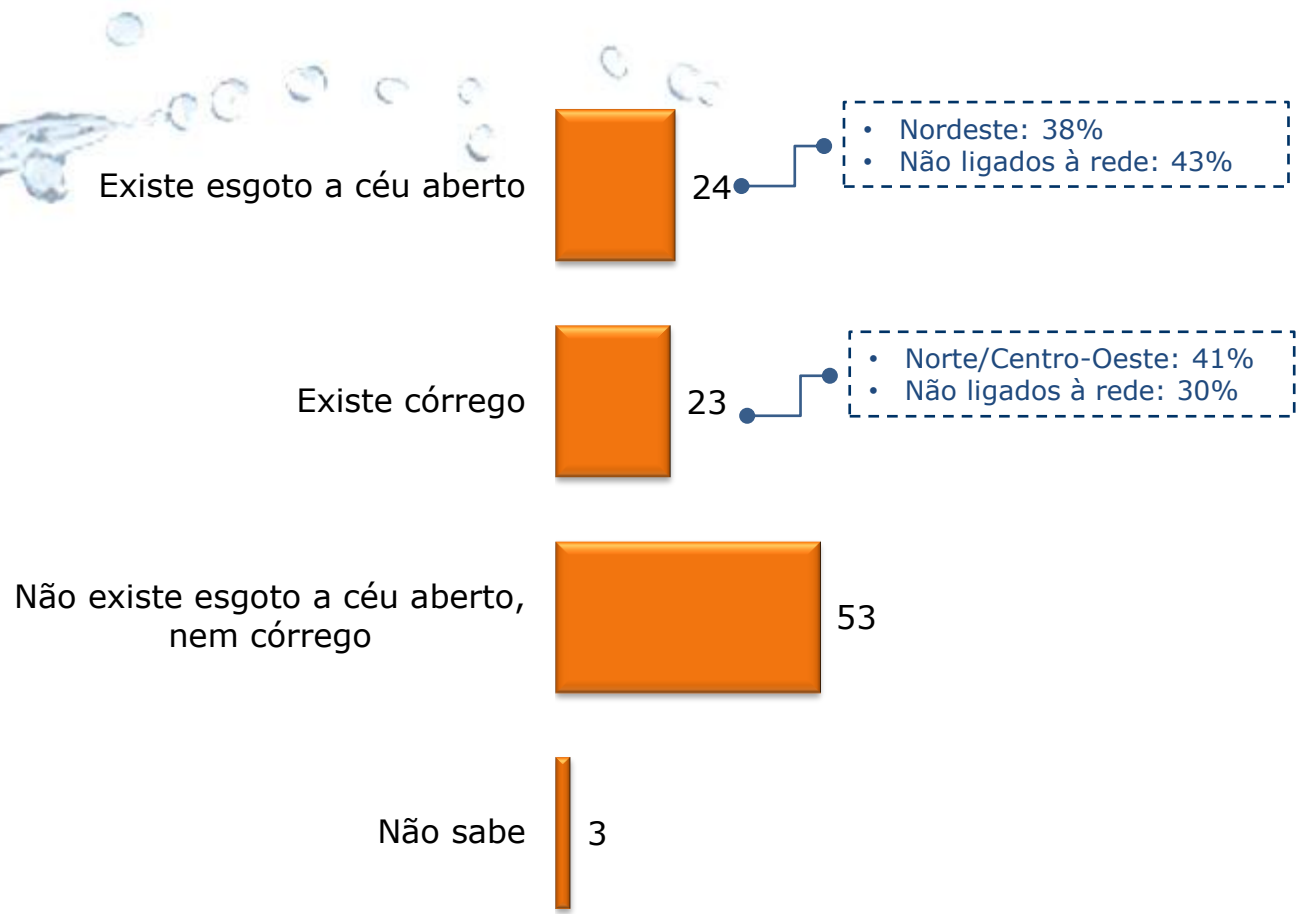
Existe esgoto a céu aberto 24

• Nordeste: 38%
• Não ligados à rede: 43%

Existe córrego 23

• Norte/Centro-Oeste: 41%
• Não ligados à rede: 30%

Não existe esgoto a céu aberto, nem córrego 53

Não sabe 3